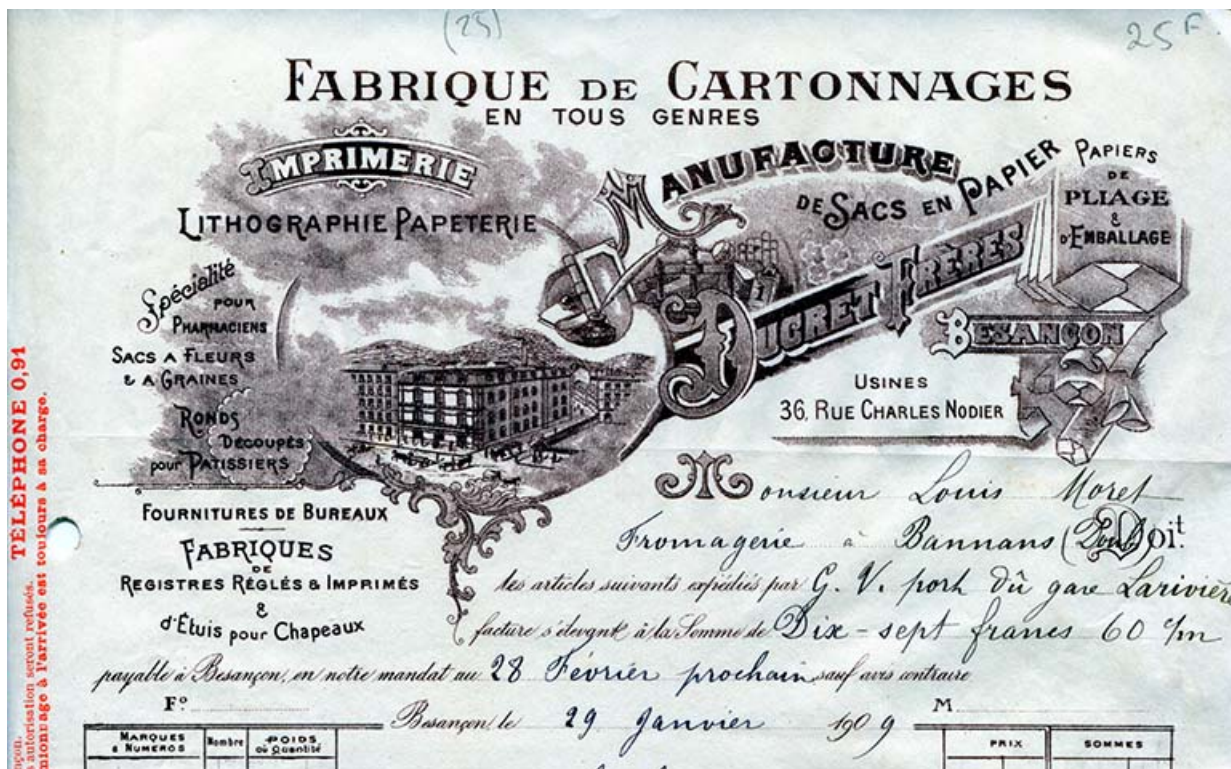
(25)

25F.

FABRIQUE DE CARTONNAGES
EN TOUS GENRES

IMPRIMERIE
LITHOGRAPHIE PAPETERIE

Spécialité pour Pharmaciens
Sacs a Fleurs & a Graines
Ronds Découpés pour Patissiers

MANUFACTURE DE SACS EN PAPIER

PAPIERS DE PLIAGE & D'EMBALLAGE

DUCRET FRÈRES

BESANÇON

USINES
36, RUE CHARLES NODIER

FOURNITURES DE BUREAUX
FABRIQUES DE REGISTRES RÉGLÉS & IMPRIMÉS & d'Étuis pour Chapeaux

TÉLÉPHONE 0,91

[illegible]nçon.
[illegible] autorisation seront refusés.
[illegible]nionage à l'arrivée est toujours à sa charge.

Monsieur Louis Moret
Fromagerie à Bannans (Doubs) Doit
les articles suivants expédiés par G. V. port dû gare Lariviere
facture s'élevant à la Somme de Dix-sept francs 60 c/m
payable à Besançon, en notre mandat au 28 Février prochain sauf avis contraire

F°

M.

Besançon le 29 Janvier 1909

| MARQUES & NUMEROS | Nombre | POIDS ou Quantité | | PRIX | SOMMES |
|---|---|---|---|---|---|